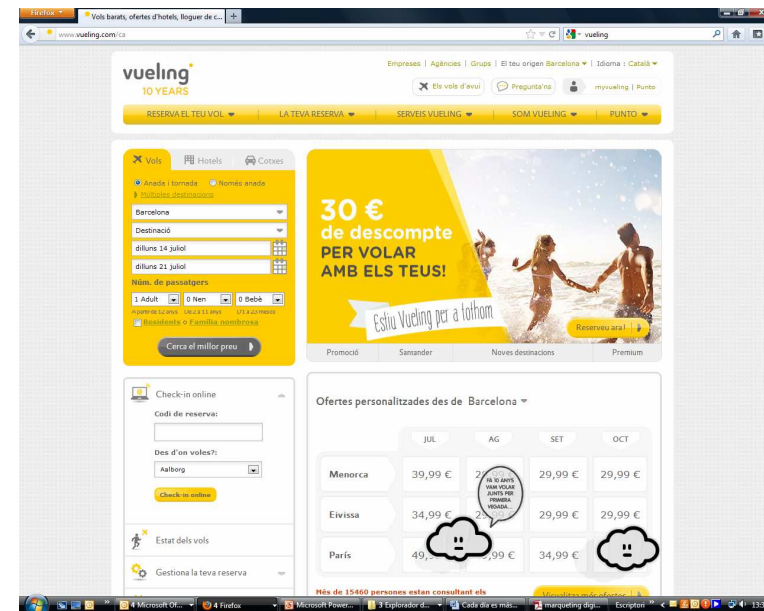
Firefox
Vols barats, ofertes d'hotels, lloguer de c...
+
www.vueling.com/ca
vueling
vueling 10 YEARS
Empreses | Agències | Grups | El teu origen Barcelona | Idioma : Català
Els vols d'avui
Pregunta'ns
myvueling | Punto
RESERVA EL TEU VOL
LA TEVA RESERVA
SERVEIS VUELING
SOM VUELING
PUNTO
Vols
Hotels
Cotxes
Anada i tornada
Només anada
Múltiples destinacions
Barcelona
Destinació
dilluns 14 juliol
dilluns 21 juliol
Núm. de passatgers
1 Adult
0 Nen
0 Bebè
A partir de 12 anys
De 2 a 11 anys
Fins a 23 mesos
Residents o Família nombrosa
Cerca el millor preu
30 € de descompte
PER VOLAR AMB ELS TEUS!
Estiu Vueling per a tothom
Reserveu ara!
Promoció
Santander
Noves destinacions
Premium
Check-in online
Codi de reserva:
Des d'on voles?:
Aalborg
Check-in online
Estat dels vols
Gestiona la teva reserva
Ofertes personalitzades des de Barcelona

| | JUL | AG | SET | OCT |
|---|---|---|---|---|
| Menorca | 39,99 € | 29,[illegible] | 29,99 € | 29,99 € |
| Eivissa | 34,99 € | 2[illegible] | 29,99 € | 29,99 € |
| París | 49,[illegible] | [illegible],99 € | 34,99 € | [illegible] |

FA 10 ANYS VAM VOLAR JUNTS PER PRIMERA VEGADA...
Més de 15460 persones estan consultant els
Visualitza més ofertes
4 Microsoft Of...
4 Firefox
Microsoft Power...
3 Explorador d...
Cada dia es més...
marqueting digi...
Escriptori
13: